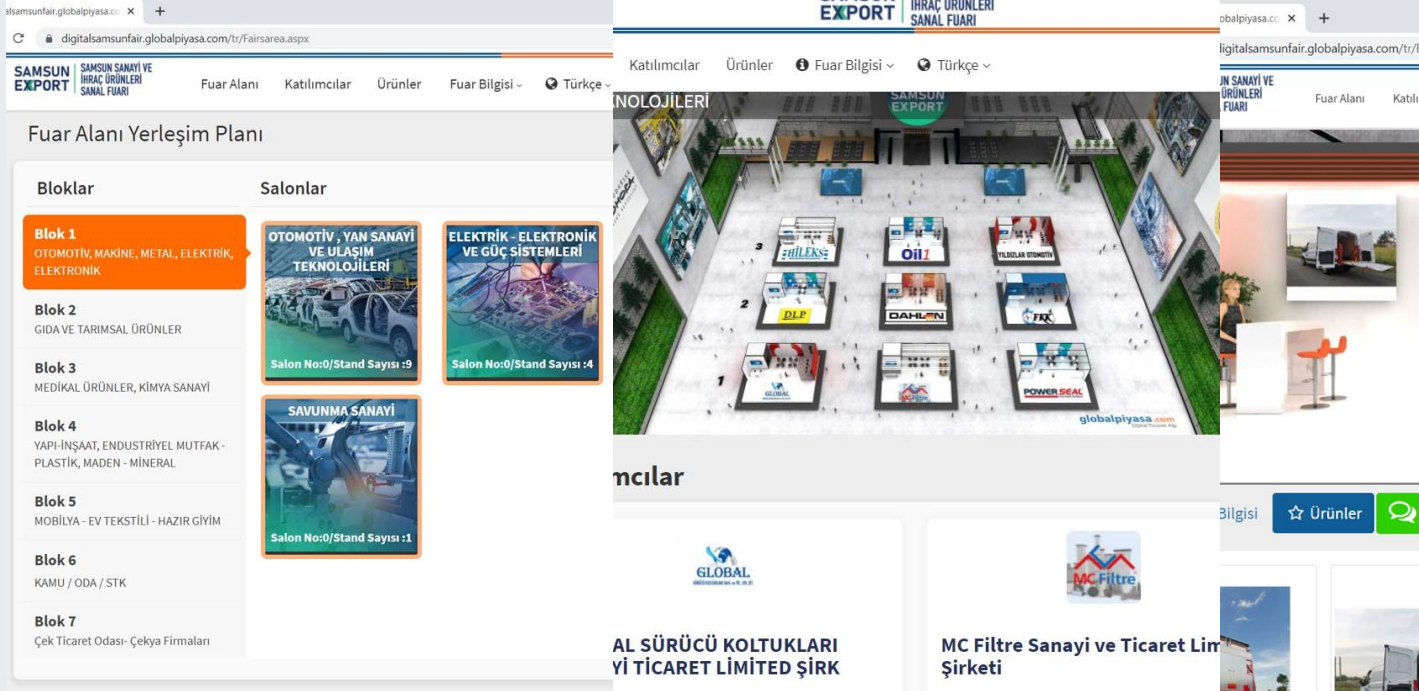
alsamsunfair.globalpiyasa.co ×

digitalsamsunfair.globalpiyasa.com/tr/Fairsarea.aspx

SAMSUN EXPORT SAMSUN SANAYİ VE İHRAÇ ÜRÜNLERİ SANAL FUARI

Fuar Alanı Katılımcılar Ürünler Fuar Bilgisi Türkçe

Fuar Alanı Yerleşim Planı

Bloklar

Blok 1
OTOMOTİV, MAKİNE, METAL, ELEKTRİK, ELEKTRONİK

Blok 2
GIDA VE TARIMSAL ÜRÜNLER

Blok 3
MEDİKAL ÜRÜNLER, KİMYA SANAYİ

Blok 4
YAPI-İNŞAAT, ENDUSTRİYEL MUTFAK - PLASTİK, MADEN - MİNERAL

Blok 5
MOBİLYA - EV TEKSTİLİ - HAZIR GİYİM

Blok 6
KAMU / ODA / STK

Blok 7
Çek Ticaret Odası- Çekya Firmaları

Salonlar

OTOMOTİV , YAN SANAYİ VE ULAŞIM TEKNOLOJİLERİ
Salon No:0/Stand Sayısı :9

ELEKTRİK - ELEKTRONİK VE GÜÇ SİSTEMLERİ
Salon No:0/Stand Sayısı :4

SAVUNMA SANAYİ
Salon No:0/Stand Sayısı :1

EXPORT İHRAÇ ÜRÜNLERİ SANAL FUARI

Katılımcılar Ürünler Fuar Bilgisi Türkçe

NOLOJİLERİ

SAMSUN EXPORT

3 HILEKS Oil1 YILDIZLAR OTOMOTİV
2 DLP DAHLEN FKK
1 GLOBAL POWER SEAL

globalpiyasa.com

mcılar

GLOBAL

AL SÜRÜCÜ KOLTUKLARI
Yİ TİCARET LİMİTED ŞİRK

MC Filtre

MC Filtre Sanayi ve Ticaret Lim Şirketi

lobalpiyasa.co ×

igitalsamsunfair.globalpiyasa.com/tr/

UN SANAYİ VE İHRAÇ ÜRÜNLERİ FUARI

Fuar Alanı Katıl

Bilgisi Ürünler